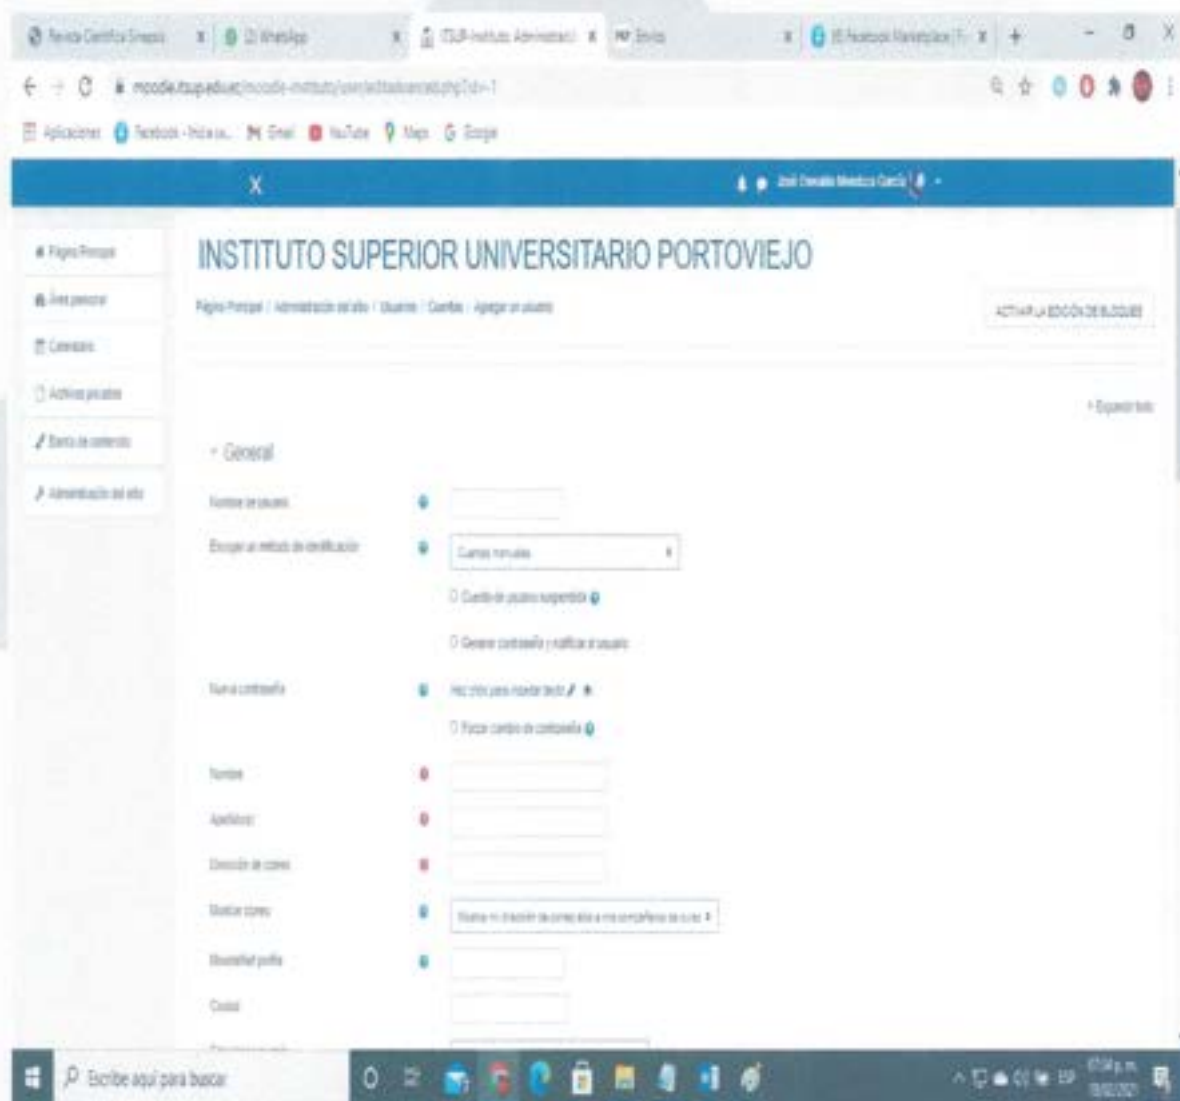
Revista Científica Sinapsis | WhatsApp | ISUP-Instituto: Administración | Envíos | Facebook Marketplace | +

moodle.itsup.edu.ec/moodle-instituto/user/editadvanced.php?id=-1

Aplicaciones | Facebook | Gmail | YouTube | Maps | Google

X

José Oswaldo Mendoza García

Página Principal
Área personal
Calendario
Archivos privados
Banco de contenido
Administración del sitio

INSTITUTO SUPERIOR UNIVERSITARIO PORTOVIEJO

Página Principal / Administración del sitio / Usuarios / Cuentas / Agregar un usuario

ACTIVAR LA EDICIÓN DE BLOQUES

Expandir todo

General

Nombre de usuario

Escoger un método de identificación | Cuentas manuales

Cuenta de usuario suspendida

Generar contraseña y notificar al usuario

Nueva contraseña | Haz click para insertar texto

Forzar cambio de contraseña

Nombre

Apellido(s)

Dirección de correo

Mostrar correo | Mostrar mi dirección de correo sólo a mis compañeros de curso

MoodleNet profile

Ciudad

Escribe aquí para buscar

07:04 p.m.
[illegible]